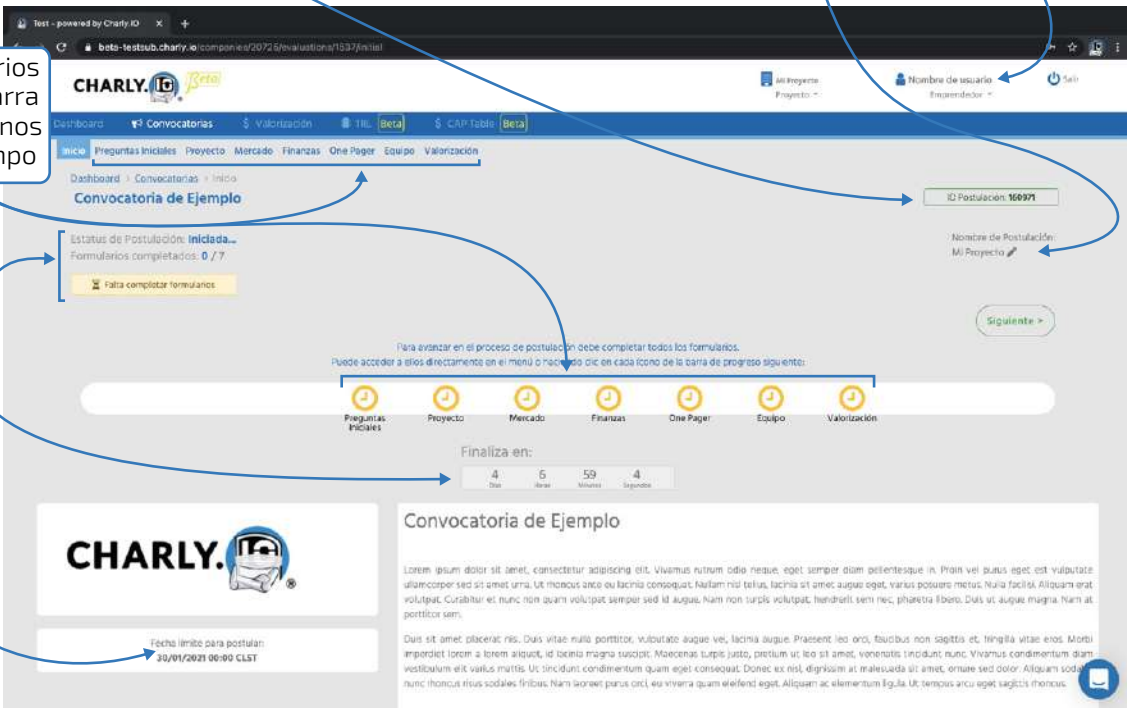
rios
arra
nos
mpo

Test - powered by Charly.IO

beta-testsub.charly.io/componies/20726/evaluations/1537/initial

CHARLY. Beta

Mi Proyecto
Proyecto

Nombre de usuario
Emprendedor

Salir

Dashboard  Convocatorias  $ Valorización  TRL Beta  $ CAP Table Beta

Inicio  Preguntas Iniciales  Proyecto  Mercado  Finanzas  One Pager  Equipo  Valorización

Dashboard > Convocatorias > Inicio

Convocatoria de Ejemplo

ID Postulación: 160971

Estatus de Postulación: Iniciada...
Formularios completados: 0 / 7

Falta completar formularios

Nombre de Postulación:
Mi Proyecto

Siguiente >

Para avanzar en el proceso de postulación debe completar todos los formularios.
Puede acceder a ellos directamente en el menú o haciendo clic en cada ícono de la barra de progreso siguiente:

Preguntas Iniciales  Proyecto  Mercado  Finanzas  One Pager  Equipo  Valorización

Finaliza en:

| 4 | 5 | 59 | 4 |
|---|---|---|---|
| Días | Horas | Minutos | Segundos |

CHARLY.

Fecha límite para postular:
30/01/2021 00:00 CLST

Convocatoria de Ejemplo

Lorem ipsum dolor sit amet, consectetur adipiscing elit. Vivamus rutrum odio neque, eget semper diam pellentesque in. Proin vel purus eget est vulputate ullamcorper sed sit amet urna. Ut rhoncus arcu eu lacinia consequat. Nullam nisl tellus, lacinia sit amet augue eget, varius posuere metus. Nulla facilisi. Aliquam erat volutpat. Curabitur et nunc non quam volutpat semper sed id augue. Nam non turpis volutpat, hendrerit sem nec, pharetra libero. Duis ut augue magna. Nam at porttitor sem.

Duis sit amet placerat nis. Duis vitae nulla porttitor, vulputate augue vel, lacinia augue. Praesent leo orci, faucibus non sagittis et, fringilla vitae eros. Morbi imperdiet lorem a lorem aliquet, id lacinia magna suscipit. Maecenas turpis justo, pretium ut leo sit amet, venenatis tincidunt nunc. Vivamus condimentum diam vestibulum elit varius mattis. Ut tincidunt condimentum quam eget consequat. Donec ex nisl, dignissim at malesuada sit amet, ornare sed dolor. Aliquam sodales nunc rhoncus risus sodales finibus. Nam laoreet purus orci, eu viverra quam eleifend eget. Aliquam ac elementum ligula. Ut tempus arcu eget sagittis rhoncus.